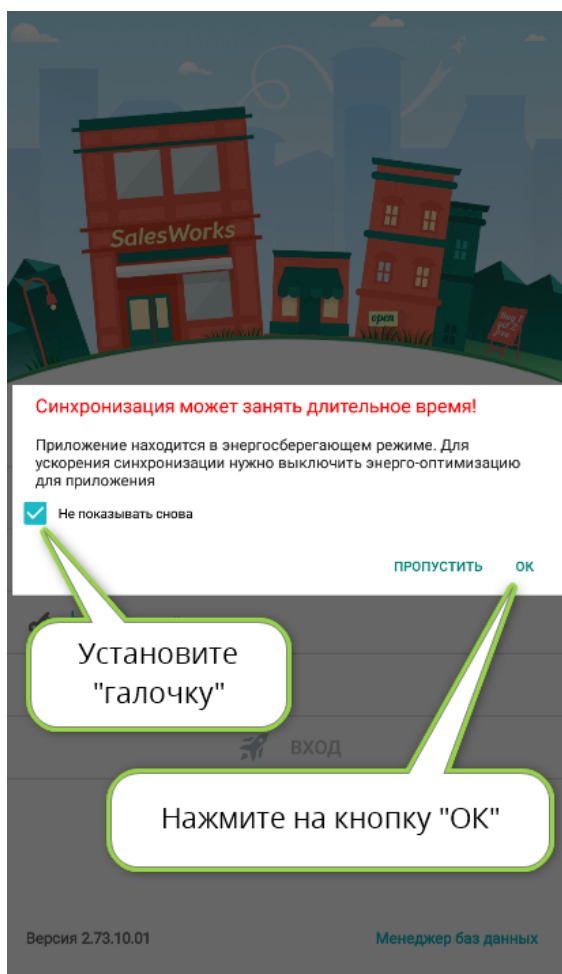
SalesWorks

open

Синхронизация может занять длительное время!

Приложение находится в энергосберегающем режиме. Для ускорения синхронизации нужно выключить энерго-оптимизацию для приложения

Не показывать снова

ПРОПУСТИТЬ

ОК

Установите "галочку"

ВХОД

Нажмите на кнопку "ОК"

Версия 2.73.10.01

Менеджер баз данных